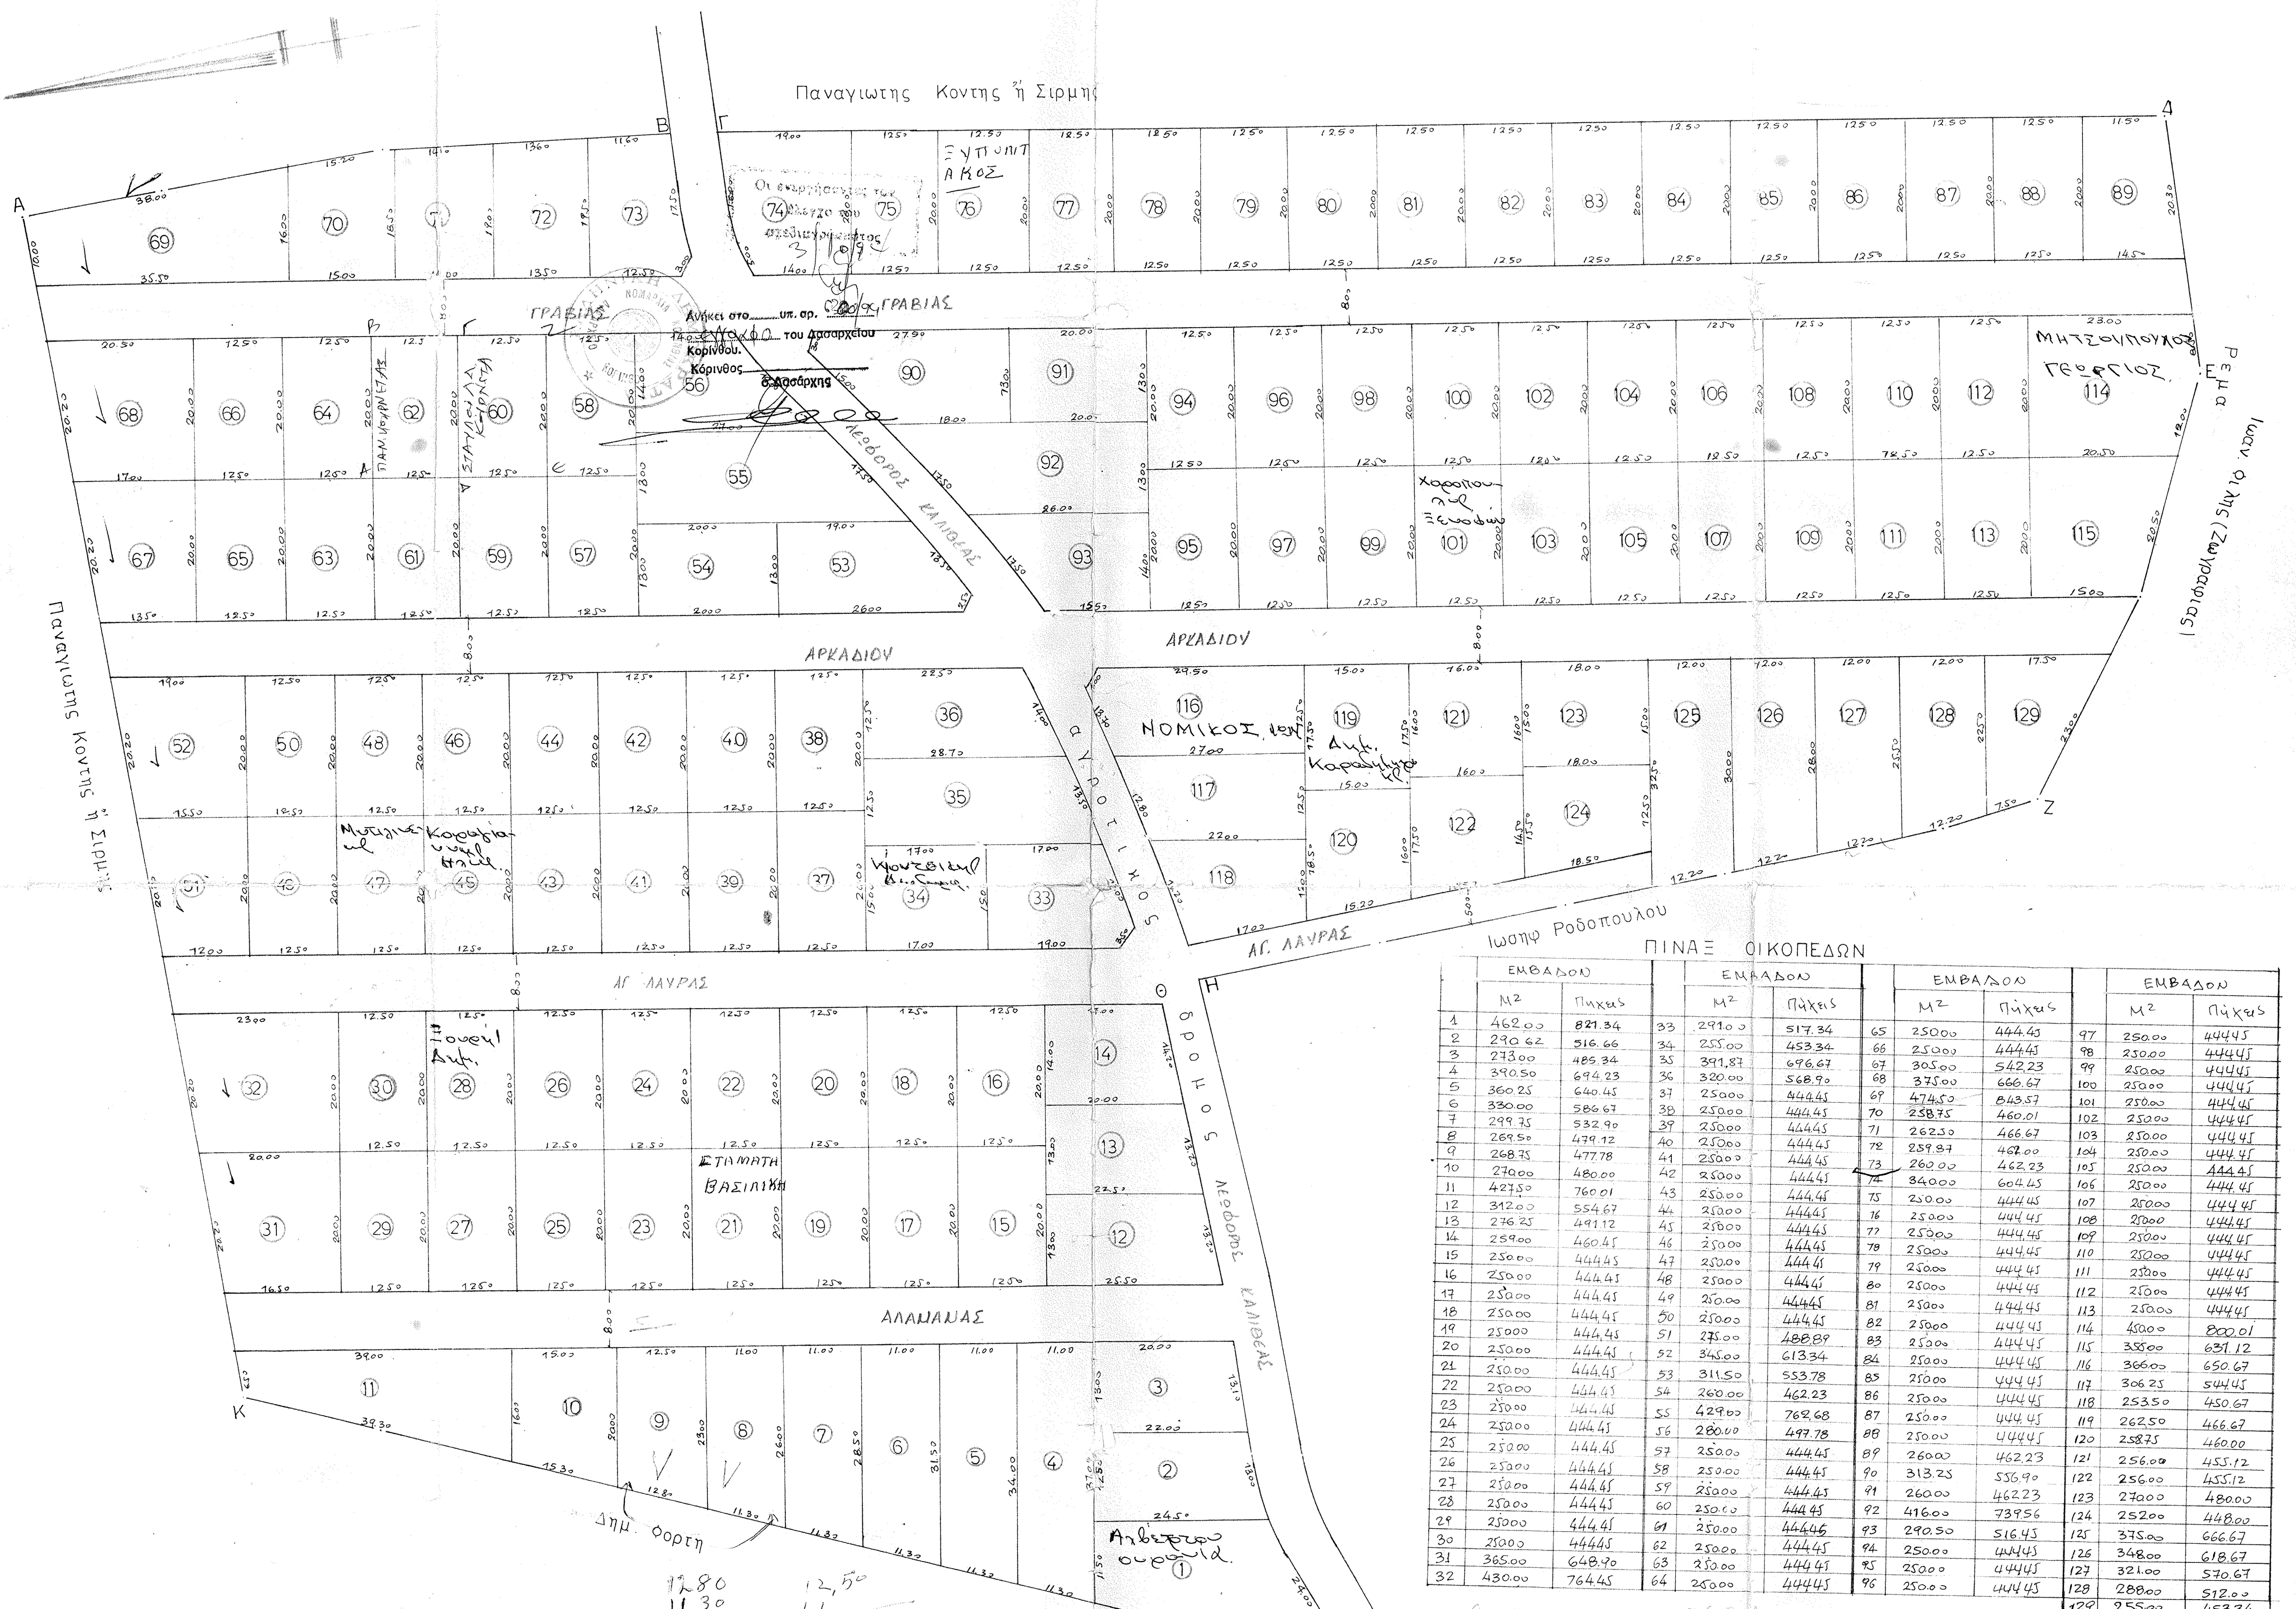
Παναγιωτης Κοντης ή Σιρμης

Α Β Γ Δ Ε Ζ Η Θ Κ

ΓΡΑΒΙΑΣ

ΓΡΑΒΙΑΣ

ΑΡΚΑΔΙΟΥ

ΑΡΚΑΔΙΟΥ

ΑΓ. ΛΑΥΡΑΣ

ΑΓ. ΛΑΥΡΑΣ

ΑΛΑΜΑΝΑΣ

ΛΕΩΦΟΡΟΣ ΚΑΛΛΙΘΕΑΣ

ΛΕΩΦΟΡΟΣ ΚΑΛΛΙΘΕΑΣ

ΑΙΓΥΠΤΙΚΟΣ ΔΡΟΜΟΣ

Ιωσηφ Ροδοπουλου

Ιωαν. Οικος (Σωφρονιας) Ρεμα

Παναγιωτης Κοντης ή Σιρμης

Δημ. Φορτη

ΞΥΠΟΛΥΤΑΚΟΣ

ΜΗΤΣΟΥΠΟΥΛΟΣ ΓΕΩΡΓΙΟΣ

ΝΟΜΙΚΟΣ

ΕΤΑΜΑΤΗ ΒΑΣΙΛΙΚΗ

Ανήκει στο ...... υπ. αρ. ...... έγγραφο του Δασαρχείου Κορίνθου.
Κόρινθος ......
ο Δασάρχης

Οι ενεργήσαντες τον έλεγχο του σχεδιαγράμματος

ΠΙΝΑΞ ΟΙΚΟΠΕΔΩΝ

| | ΕΜΒΑΔΟΝ Μ² | Πήχεις | | ΕΜΒΑΔΟΝ Μ² | Πήχεις | | ΕΜΒΑΔΟΝ Μ² | Πήχεις | | ΕΜΒΑΔΟΝ Μ² | Πήχεις |
|---|---|---|---|---|---|---|---|---|---|---|---|
| 1 | 462.00 | 821.34 | 33 | 291.00 | 517.34 | 65 | 250.00 | 444.45 | 97 | 250.00 | 444.45 |
| 2 | 290.62 | 516.66 | 34 | 255.00 | 453.34 | 66 | 250.00 | 444.45 | 98 | 250.00 | 444.45 |
| 3 | 273.00 | 485.34 | 35 | 391.87 | 696.67 | 67 | 305.00 | 542.23 | 99 | 250.00 | 444.45 |
| 4 | 390.50 | 694.23 | 36 | 320.00 | 568.90 | 68 | 375.00 | 666.67 | 100 | 250.00 | 444.45 |
| 5 | 360.25 | 640.45 | 37 | 250.00 | 444.45 | 69 | 474.50 | 843.57 | 101 | 250.00 | 444.45 |
| 6 | 330.00 | 586.67 | 38 | 250.00 | 444.45 | 70 | 258.75 | 460.01 | 102 | 250.00 | 444.45 |
| 7 | 299.75 | 532.90 | 39 | 250.00 | 444.45 | 71 | 262.50 | 466.67 | 103 | 250.00 | 444.45 |
| 8 | 269.50 | 479.12 | 40 | 250.00 | 444.45 | 72 | 259.87 | 462.00 | 104 | 250.00 | 444.45 |
| 9 | 268.75 | 477.78 | 41 | 250.00 | 444.45 | 73 | 260.00 | 462.23 | 105 | 250.00 | 444.45 |
| 10 | 270.00 | 480.00 | 42 | 250.00 | 444.45 | 74 | 340.00 | 604.45 | 106 | 250.00 | 444.45 |
| 11 | 427.50 | 760.01 | 43 | 250.00 | 444.45 | 75 | 250.00 | 444.45 | 107 | 250.00 | 444.45 |
| 12 | 312.00 | 554.67 | 44 | 250.00 | 444.45 | 76 | 250.00 | 444.45 | 108 | 250.00 | 444.45 |
| 13 | 276.25 | 491.12 | 45 | 250.00 | 444.45 | 77 | 250.00 | 444.45 | 109 | 250.00 | 444.45 |
| 14 | 259.00 | 460.45 | 46 | 250.00 | 444.45 | 78 | 250.00 | 444.45 | 110 | 250.00 | 444.45 |
| 15 | 250.00 | 444.45 | 47 | 250.00 | 444.45 | 79 | 250.00 | 444.45 | 111 | 250.00 | 444.45 |
| 16 | 250.00 | 444.45 | 48 | 250.00 | 444.45 | 80 | 250.00 | 444.45 | 112 | 250.00 | 444.45 |
| 17 | 250.00 | 444.45 | 49 | 250.00 | 444.45 | 81 | 250.00 | 444.45 | 113 | 250.00 | 444.45 |
| 18 | 250.00 | 444.45 | 50 | 250.00 | 444.45 | 82 | 250.00 | 444.45 | 114 | 450.00 | 800.01 |
| 19 | 250.00 | 444.45 | 51 | 275.00 | 488.89 | 83 | 250.00 | 444.45 | 115 | 355.00 | 631.12 |
| 20 | 250.00 | 444.45 | 52 | 345.00 | 613.34 | 84 | 250.00 | 444.45 | 116 | 366.00 | 650.67 |
| 21 | 250.00 | 444.45 | 53 | 311.50 | 553.78 | 85 | 250.00 | 444.45 | 117 | 306.25 | 544.45 |
| 22 | 250.00 | 444.45 | 54 | 260.00 | 462.23 | 86 | 250.00 | 444.45 | 118 | 253.50 | 450.67 |
| 23 | 250.00 | 444.45 | 55 | 429.00 | 762.68 | 87 | 250.00 | 444.45 | 119 | 262.50 | 466.67 |
| 24 | 250.00 | 444.45 | 56 | 280.00 | 497.78 | 88 | 250.00 | 444.45 | 120 | 258.75 | 460.00 |
| 25 | 250.00 | 444.45 | 57 | 250.00 | 444.45 | 89 | 260.00 | 462.23 | 121 | 256.00 | 455.12 |
| 26 | 250.00 | 444.45 | 58 | 250.00 | 444.45 | 90 | 313.25 | 556.90 | 122 | 256.00 | 455.12 |
| 27 | 250.00 | 444.45 | 59 | 250.00 | 444.45 | 91 | 260.00 | 462.23 | 123 | 270.00 | 480.00 |
| 28 | 250.00 | 444.45 | 60 | 250.00 | 444.45 | 92 | 416.00 | 739.56 | 124 | 252.00 | 448.00 |
| 29 | 250.00 | 444.45 | 61 | 250.00 | 444.45 | 93 | 290.50 | 516.45 | 125 | 375.00 | 666.67 |
| 30 | 250.00 | 444.45 | 62 | 250.00 | 444.45 | 94 | 250.00 | 444.45 | 126 | 348.00 | 618.67 |
| 31 | 365.00 | 648.90 | 63 | 250.00 | 444.45 | 95 | 250.00 | 444.45 | 127 | 321.00 | 570.67 |
| 32 | 430.00 | 764.45 | 64 | 250.00 | 444.45 | 96 | 250.00 | 444.45 | 128 | 288.00 | 512.00 |

12.80 11.30 12.50